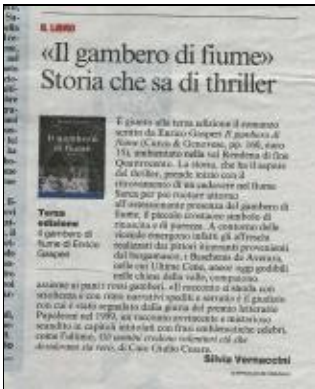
IL LIBRO

«Il gambero di fiume» Storia che sa di thriller

È giunto alla terza edizione il romanzo scritto da Enrico Gasperi Il gambero di fiume (Curzio & Genovese, pp. 166, euro 15), ambientato nella val Bembina fra Quattrocento e Cinquecento. La storia, che ha il sapore del thriller, prende inizio con il ritrovamento di un cadavere nel fiume Serio per poi ruotare attorno all'avvelenamento presunto del gambero di fiume, il piccolo crostaceo simbolo di rinascita e di purezza. A contorno delle vicende emergono infatti, gli affreschi realizzati dai pittori itineranti provenienti dal Bergamasco, e Baschenis di Averara, nelle cui Ultime Cene, ancor oggi godibili nelle chiese della valle, compaiono assieme ai pani i rossi gamberi. «Il racconto si snoda con scioltezza e con ritmo narrativo spedito e serrato e il giudizio con cui è stato segnalato dalla giuria del premio letterario Pepoletti nel 1999, un racconto avvincente e misterioso scandito in capitoli introdotti con frasi emblematiche celebri, come l'ultima, Gli uomini credono volentieri ciò che desiderano sia vero, di Caio Giulio Cesare.

Terza edizione
Il gambero di fiume di Enrico Gasperi

Silvia Vernacchi

Il gambero di fiume